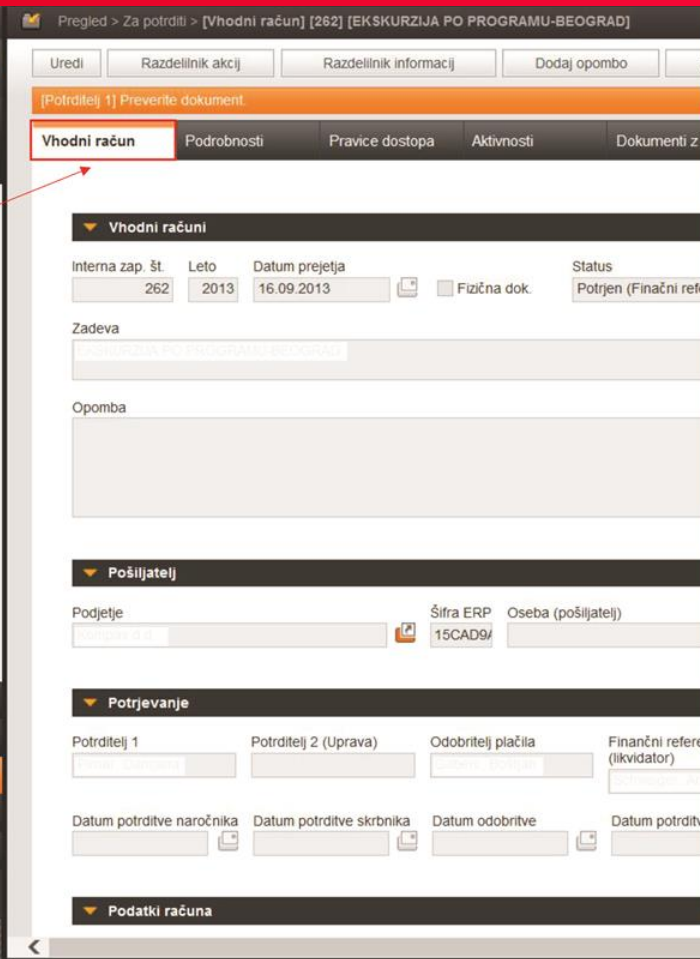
Pregled > Za potrditi > [Vhodni račun] [262] [EKSKURZIJA PO PROGRAMU-BEOGRAD]

Uredi | Razdelilnik akcij | Razdelilnik informacij | Dodaj opombo

[Potrditelj 1] Preverite dokument.

Vhodni račun | Podrobnosti | Pravice dostopa | Aktivnosti | Dokumenti z

Vhodni računi

Interna zap. št. 262
Leto 2013
Datum prejetja 16.09.2013
Fizična dok.
Status Potrjen (Finačni ref

Zadeva
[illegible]

Opomba

Pošiljatelj

Podjetje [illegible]
Šifra ERP 15CAD9
Oseba (pošiljatelj)

Potrjevanje

Potrditelj 1 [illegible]
Potrditelj 2 (Uprava)
Odobritelj plačila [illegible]
Finančni refere (likvidator) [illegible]

Datum potrditve naročnika
Datum potrditve skrbnika
Datum odobritve
Datum potrditv

Podatki računa